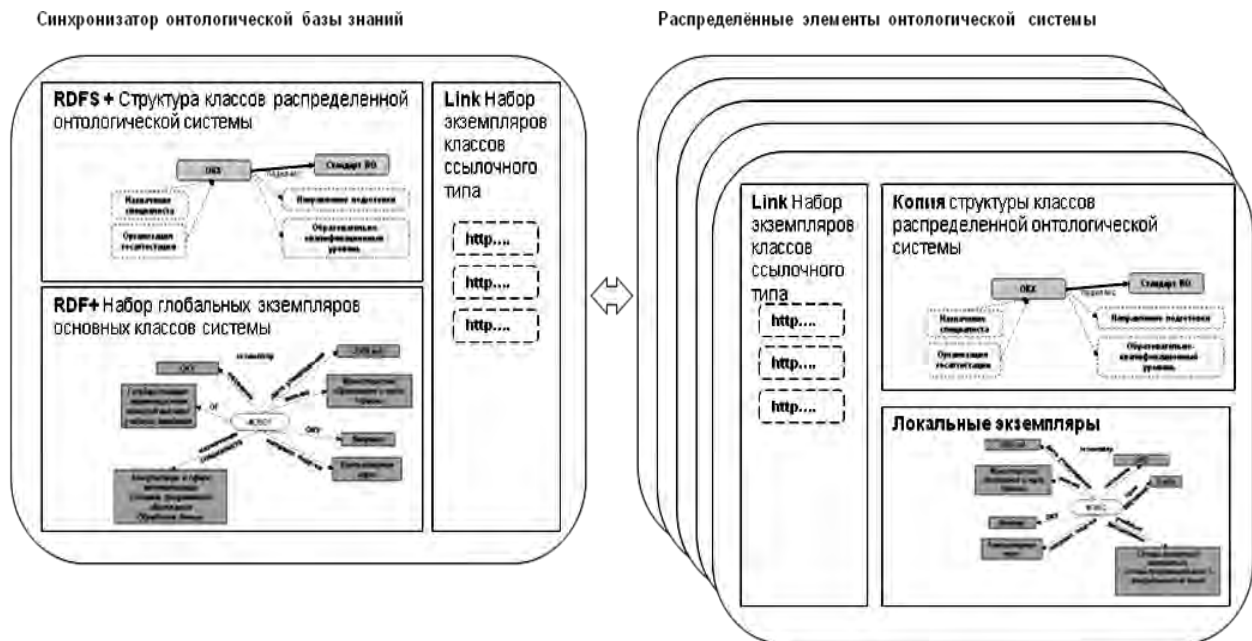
Синхронизатор онтологической базы знаний

RDFS + Структура классов распределенной онтологической системы

ОКЗ

Стандарт ВО

Наименование специальности

Направление подготовки

Организация разработчик

Образовательно-квалификационный уровень

RDF+ Набор глобальных экземпляров основных классов системы

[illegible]

Link Набор экземпляров классов ссылочного типа

http....

http....

http....

Распределённые элементы онтологической системы

Link Набор экземпляров классов ссылочного типа

http....

http....

http....

Копия структуры классов распределенной онтологической системы

ОКЗ

Стандарт ВО

Наименование специальности

Направление подготовки

Организация разработчик

Образовательно-квалификационный уровень

Локальные экземпляры

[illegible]